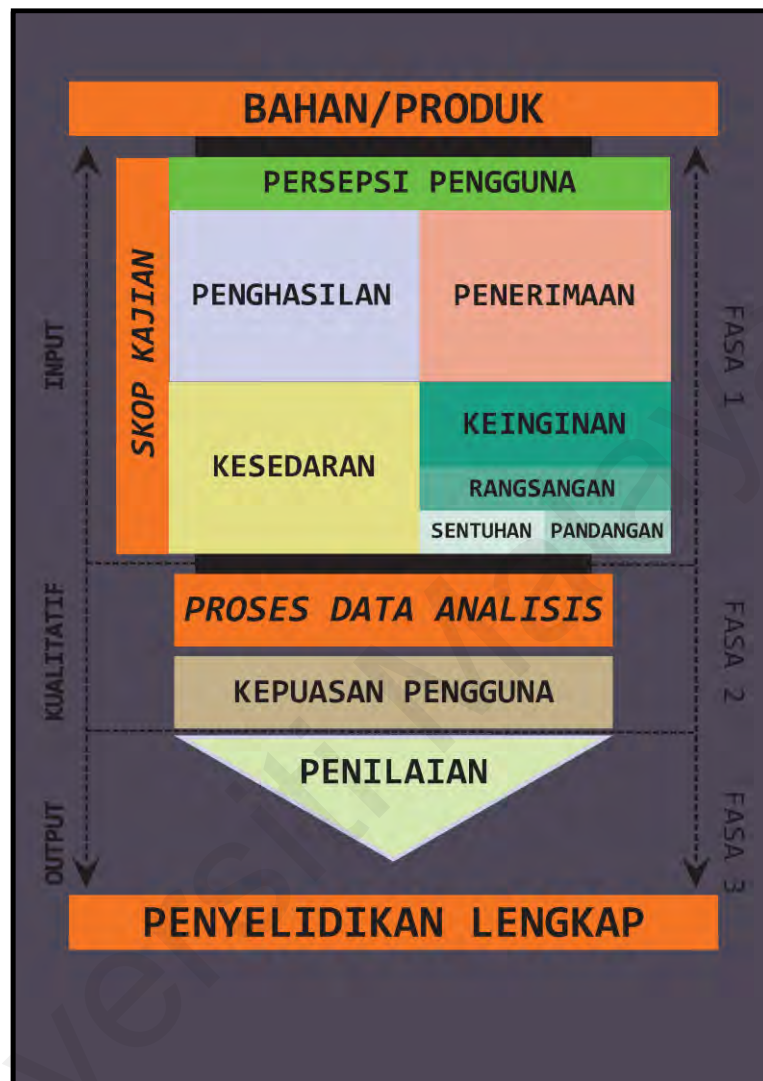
BAHAN/PRODUK

INPUT

SKOP KAJIAN

PERSEPSI PENGGUNA

PENGHASILAN

PENERIMAAN

KESEDARAN

KEINGINAN

RANGSANGAN

SENTUHAN PANDANGAN

FASA 1

KUALITATIF

PROSES DATA ANALISIS

KEPUASAN PENGGUNA

FASA 2

OUTPUT

PENILAIAN

FASA 3

PENYELIDIKAN LENGKAP